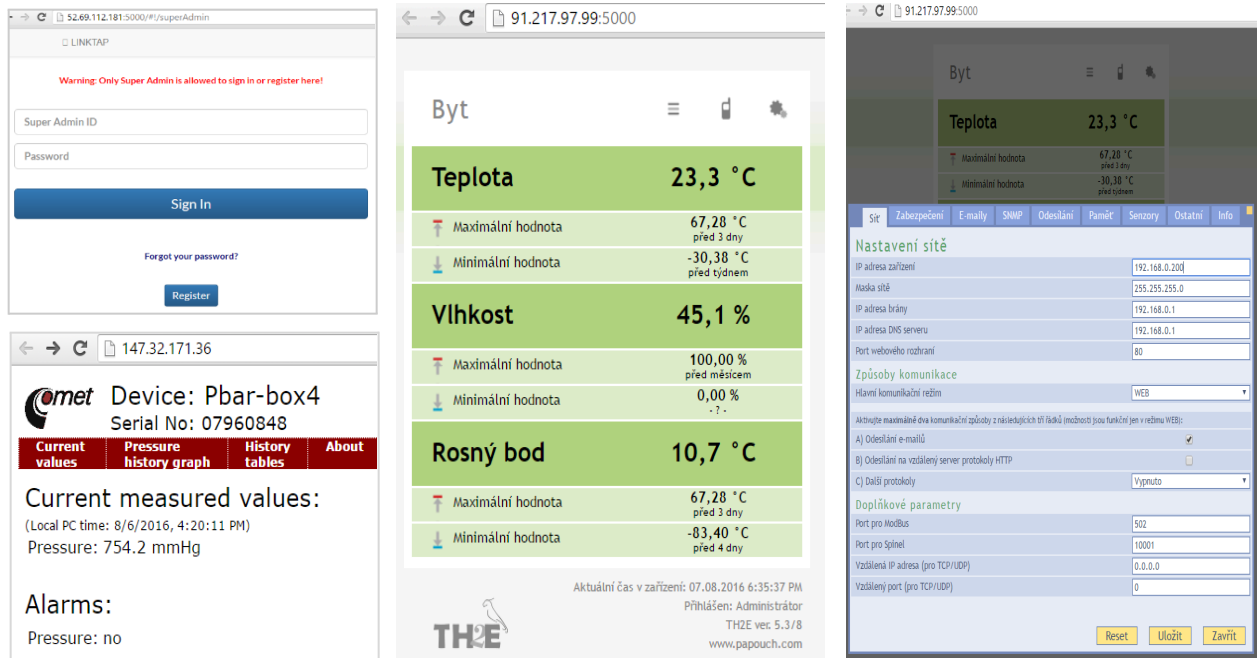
52.69.112.181:5000/#!/superAdmin

LINKTAP

Warning: Only Super Admin is allowed to sign in or register here!

Super Admin ID

Password

Sign In

Forgot your password?

Register

147.32.171.36

Comet Device: Pbar-box4
Serial No: 07960848

| Current values | Pressure history graph | History tables | About |
|---|---|---|---|

Current measured values:
(Local PC time: 8/6/2016, 4:20:11 PM)
Pressure: 754.2 mmHg

Alarms:
Pressure: no

91.217.97.99:5000

Byt

Teplota 23,3 °C
Maximální hodnota 67,28 °C před 3 dny
Minimální hodnota -30,38 °C před týdnem

Vlhkost 45,1 %
Maximální hodnota 100,00 % před měsícem
Minimální hodnota 0,00 % - ? -

Rosný bod 10,7 °C
Maximální hodnota 67,28 °C před 3 dny
Minimální hodnota -83,40 °C před 4 dny

Aktuální čas v zařízení: 07.08.2016 6:35:37 PM
Přihlášen: Administrátor
TH2E ver. 5.3/8
www.papouch.com

91.217.97.99:5000

Byt
Teplota 23,3 °C
Maximální hodnota 67,28 °C před 3 dny
Minimální hodnota -30,38 °C před týdnem

Síť | Zabezpečení | E-maily | SNMP | Odesílání | Paměť | Senzory | Ostatní | Info

Nastavení sítě
| IP adresa zařízení | 192.168.0.200 |
|---|---|
| Maska sítě | 255.255.255.0 |
| IP adresa brány | 192.168.0.1 |
| IP adresa DNS serveru | 192.168.0.1 |
| Port webového rozhraní | 80 |

Způsoby komunikace
Hlavní komunikační režim WEB

Aktivujte maximálně dva komunikační způsoby z následujících tří řádků (možnosti jsou funkční jen v režimu WEB):
A) Odesílání e-mailů
B) Odesílání na vzdálený server protokoly HTTP
C) Další protokoly Vypnuto

Doplňkové parametry
| Port pro ModBus | 502 |
|---|---|
| Port pro Spinel | 10001 |
| Vzdálená IP adresa (pro TCP/UDP) | 0.0.0.0 |
| Vzdálený port (pro TCP/UDP) | 0 |

Reset Uložit Zavřít